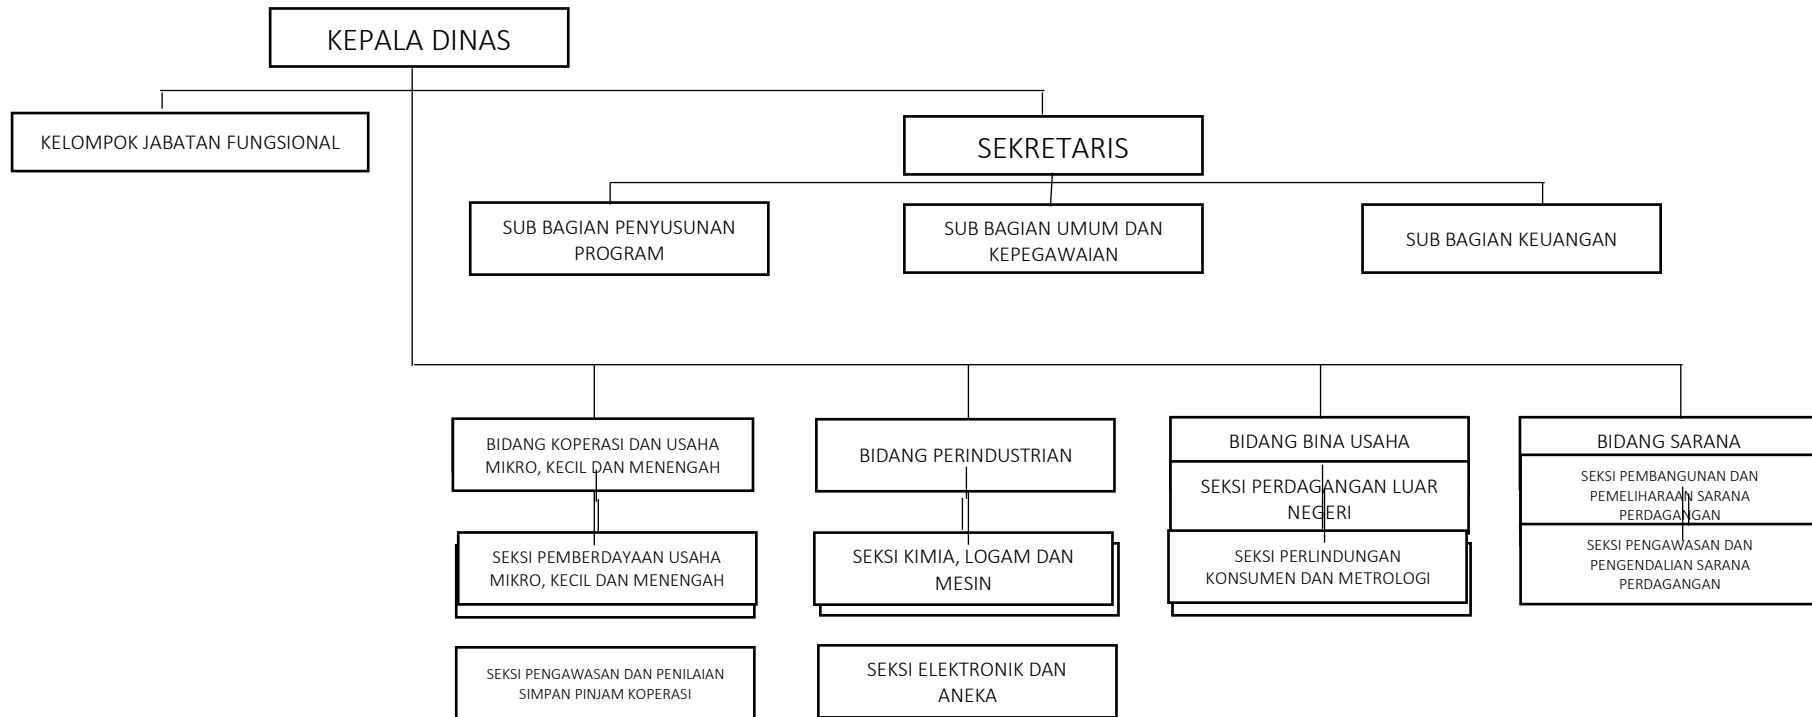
KEPALA DINAS

KELOMPOK JABATAN FUNGSIONAL

SEKRETARIS

SUB BAGIAN PENYUSUNAN PROGRAM

SUB BAGIAN UMUM DAN KEPEGAWAIAN

SUB BAGIAN KEUANGAN

BIDANG KOPERASI DAN USAHA MIKRO, KECIL DAN MENENGAH

SEKSI PEMBERDAYAAN USAHA MIKRO, KECIL DAN MENENGAH

SEKSI PENGAWASAN DAN PENILAIAN SIMPAN PINJAM KOPERASI

BIDANG PERINDUSTRIAN

SEKSI KIMIA, LOGAM DAN MESIN

SEKSI ELEKTRONIK DAN ANEKA

BIDANG BINA USAHA

SEKSI PERDAGANGAN LUAR NEGERI

SEKSI PERLINDUNGAN KONSUMEN DAN METROLOGI

BIDANG SARANA

SEKSI PEMBANGUNAN DAN PEMELIHARAAN SARANA PERDAGANGAN

SEKSI PENGAWASAN DAN PENGENDALIAN SARANA PERDAGANGAN